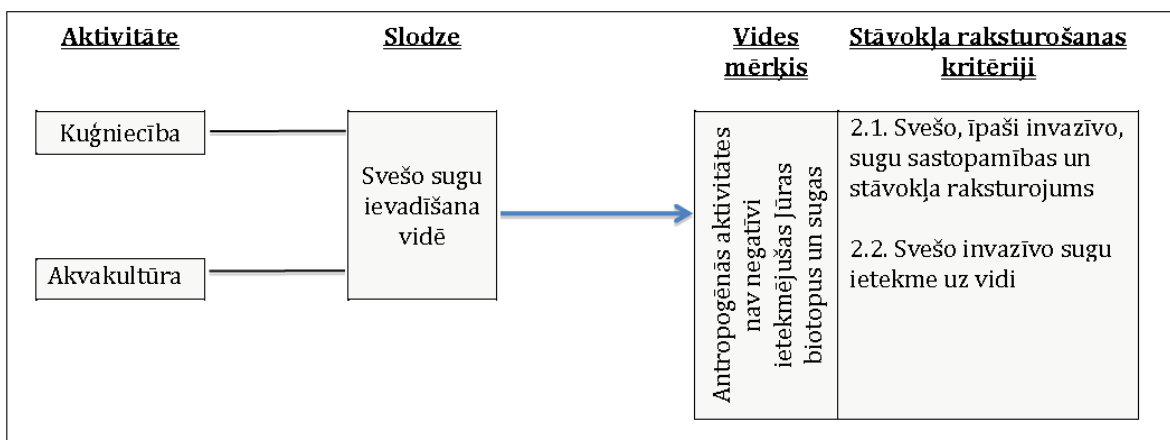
Aktivitāte

Slodze

Vides mērķis

Stāvokļa raksturošanas kritēriji

Kuģniecība

Akvakultūra

Svešo sugu ievadīšana vidē

Antropogēnās aktivitātes nav negatīvi ietekmējušas Jūras biotopus un sugas

2.1. Svešo, īpaši invazīvo, sugu sastopamības un stāvokļa raksturojums

2.2. Svešo invazīvo sugu ietekme uz vidi